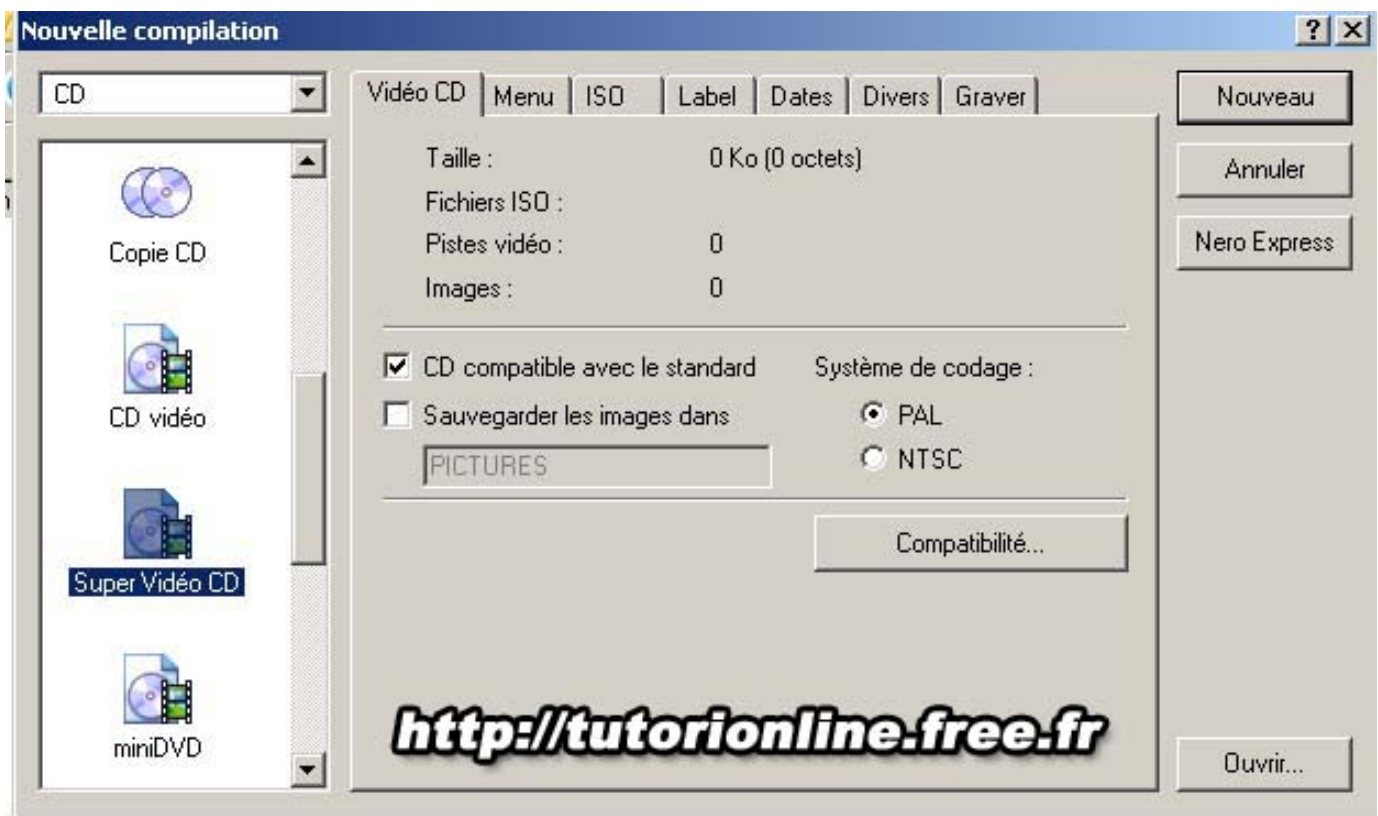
Nouvelle compilation
? X

CD

Copie CD

CD vidéo

Super Vidéo CD

miniDVD

Vidéo CD | Menu | ISO | Label | Dates | Divers | Graver

Taille : 0 Ko (0 octets)
Fichiers ISO :
Pistes vidéo : 0
Images : 0

CD compatible avec le standard
Sauvegarder les images dans
PICTURES

Système de codage :
PAL
NTSC

Compatibilité...

http://tutorionline.free.fr

Nouveau
Annuler
Nero Express
Ouvrir...